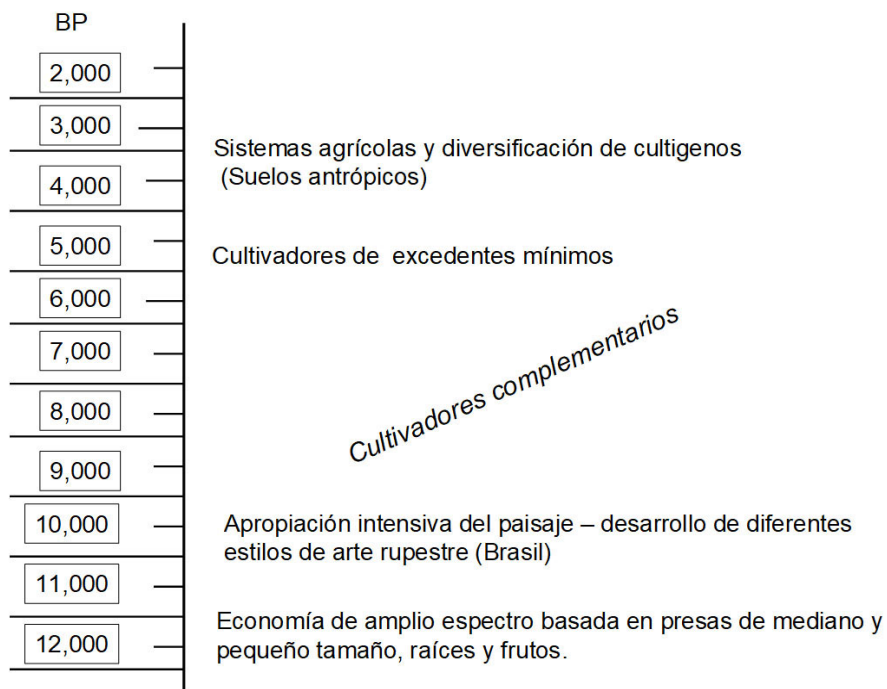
BP

2,000

3,000

4,000

5,000

6,000

7,000

8,000

9,000

10,000

11,000

12,000

Sistemas agrícolas y diversificación de cultigenos (Suelos antrópicos)

Cultivadores de excedentes mínimos

Cultivadores complementarios

Apropiación intensiva del paisaje – desarrollo de diferentes estilos de arte rupestre (Brasil)

Economía de amplio espectro basada en presas de mediano y pequeño tamaño, raíces y frutos.